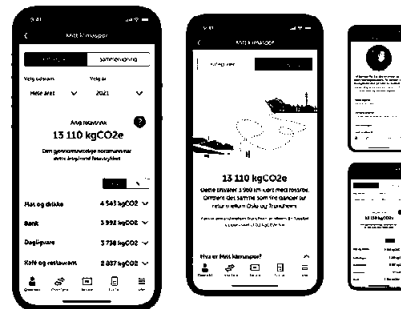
Mitt klimaspor

Sammenligning

Velg tidsrom
Hele året

Velg år
2021

13 110 kgCO2e

Mat og drikke
4 543 kgCO2e

Bank
3 993 kgCO2e

Dagligvare
3 728 kgCO2e

Kafé og restaurant
2 837 kgCO2e

Mitt klimaspor

13 110 kgCO2e

Dette tilsvarer 3 580 km kjørt med fossilbil. Omtrent det samme som fem ganger tur retur mellom Oslo og Trondheim.

Hva er Mitt klimaspor?